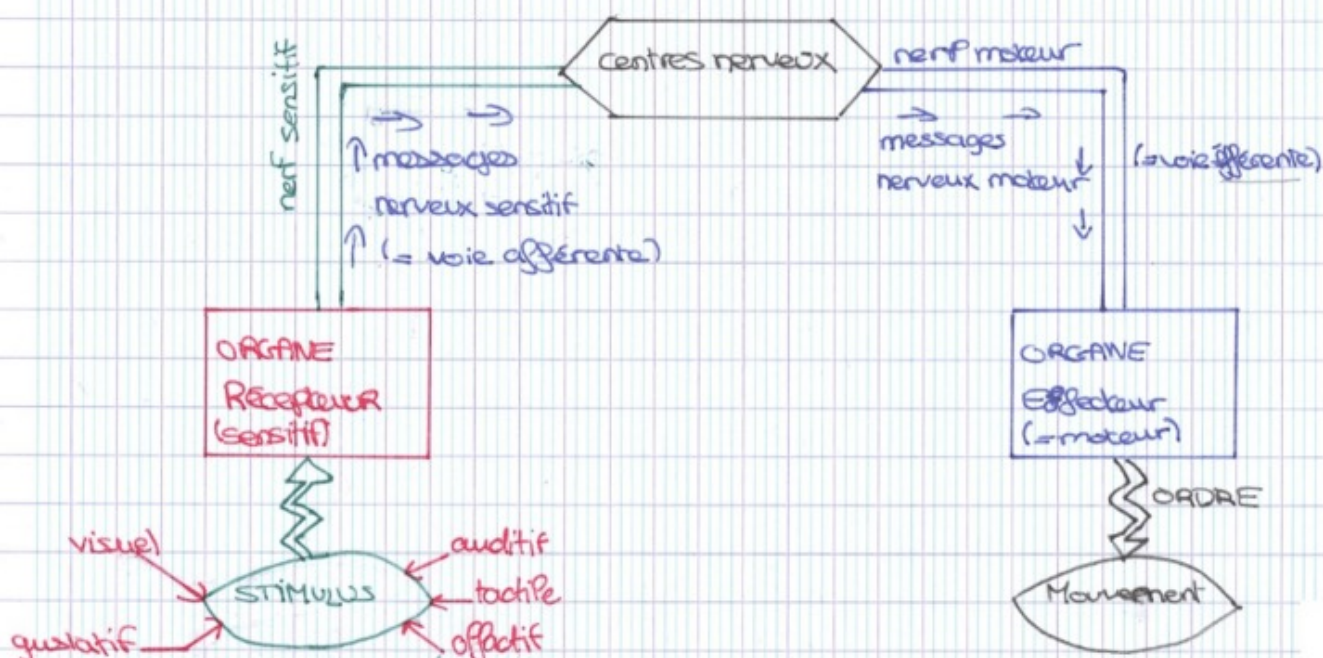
Centres nerveux

nerf sensitif

messages nerveux sensitif (= voie afférente)

nerf moteur

messages nerveux moteur

(= voie efférente)

ORGANE Récepteur (sensitif)

ORGANE Effecteur (= moteur)

ORDRE

visuel

auditif

tactile

gustatif

olfactif

STIMULUS

Mouvement